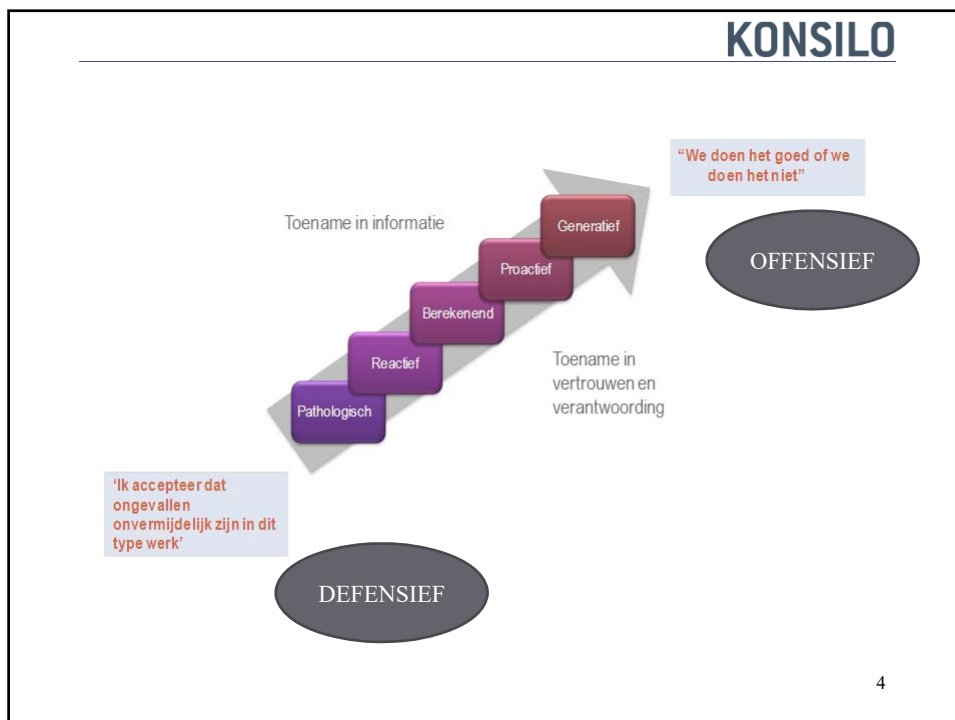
KONSILO

"We doen het goed of we doen het niet"

Toename in informatie

Generatief

Proactief

Berekenend

Reactief

Pathologisch

OFFENSIEF

Toename in vertrouwen en verantwoording

'Ik accepteer dat ongevallen onvermijdelijk zijn in dit type werk'

DEFENSIEF

4